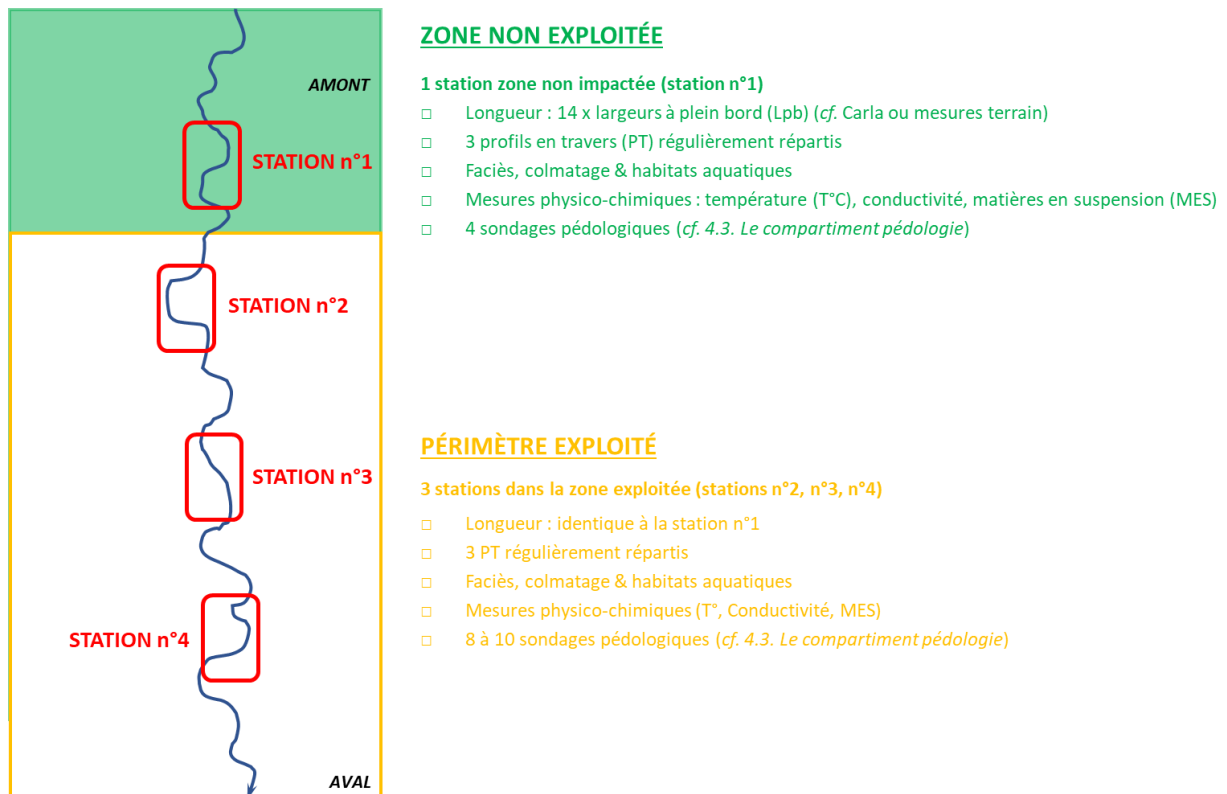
AMONT

STATION n°1

STATION n°2

STATION n°3

STATION n°4

AVAL

ZONE NON EXPLOITÉE

1 station zone non impactée (station n°1)

□ Longueur : 14 x largeurs à plein bord (Lpb) (*cf.* Carla ou mesures terrain)
□ 3 profils en travers (PT) régulièrement répartis
□ Faciès, colmatage & habitats aquatiques
□ Mesures physico-chimiques : température (T°C), conductivité, matières en suspension (MES)
□ 4 sondages pédologiques (*cf. 4.3. Le compartiment pédologie*)

PÉRIMÈTRE EXPLOITÉ

3 stations dans la zone exploitée (stations n°2, n°3, n°4)

□ Longueur : identique à la station n°1
□ 3 PT régulièrement répartis
□ Faciès, colmatage & habitats aquatiques
□ Mesures physico-chimiques (T°, Conductivité, MES)
□ 8 à 10 sondages pédologiques (*cf. 4.3. Le compartiment pédologie*)